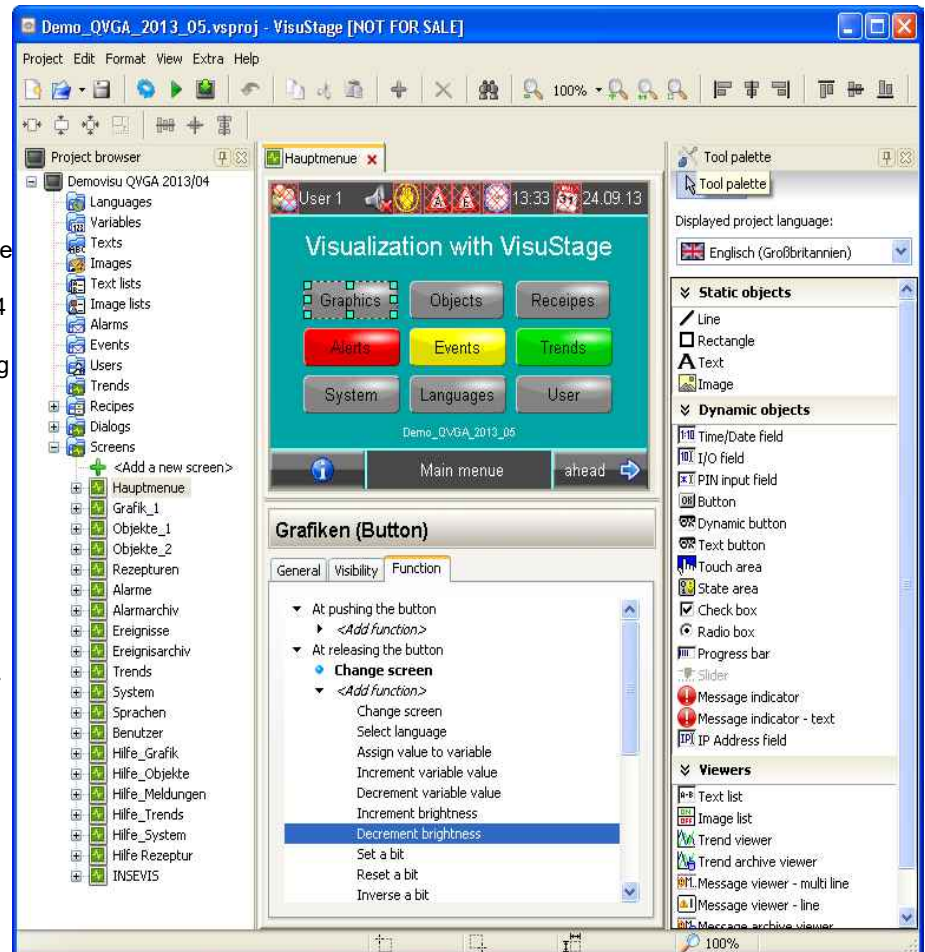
Demo_QVGA_2013_05.vsproj - VisuStage [NOT FOR SALE]

Project Edit Format View Extra Help

100%

Project browser

Demovisu QVGA 2013/04
Languages
Variables
Texts
Images
Text lists
Image lists
Alarms
Events
Users
Trends
Recipes
Dialogs
Screens
<Add a new screen>
Hauptmenue
Grafik_1
Objekte_1
Objekte_2
Rezepturen
Alarme
Alarmarchiv
Ereignisse
Ereignisarchiv
Trends
System
Sprachen
Benutzer
Hilfe_Grafik
Hilfe_Objekte
Hilfe_Meldungen
Hilfe_Trends
Hilfe_System
Hilfe Rezeptur
INSEVIS

Hauptmenue

User 1 13:33 24.09.13

Visualization with VisuStage

Graphics Objects Receipes
Alerts Events Trends
System Languages User

Demo_QVGA_2013_05

Main menue ahead

Grafiken (Button)

General Visibility Function

At pushing the button
<Add function>
At releasing the button
Change screen
<Add function>
Change screen
Select language
Assign value to variable
Increment variable value
Decrement variable value
Increment brightness
Decrement brightness
Set a bit
Reset a bit
Inverse a bit

Tool palette
Tool palette

Displayed project language:
Englisch (Großbritannien)

Static objects
Line
Rectangle
Text
Image
Dynamic objects
Time/Date field
I/O field
PIN input field
Button
Dynamic button
Text button
Touch area
State area
Check box
Radio box
Progress bar
Slider
Message indicator
Message indicator - text
IP Address field
Viewers
Text list
Image list
Trend viewer
Trend archive viewer
Message viewer - multi line
Message viewer - line
Message archive viewer

100%